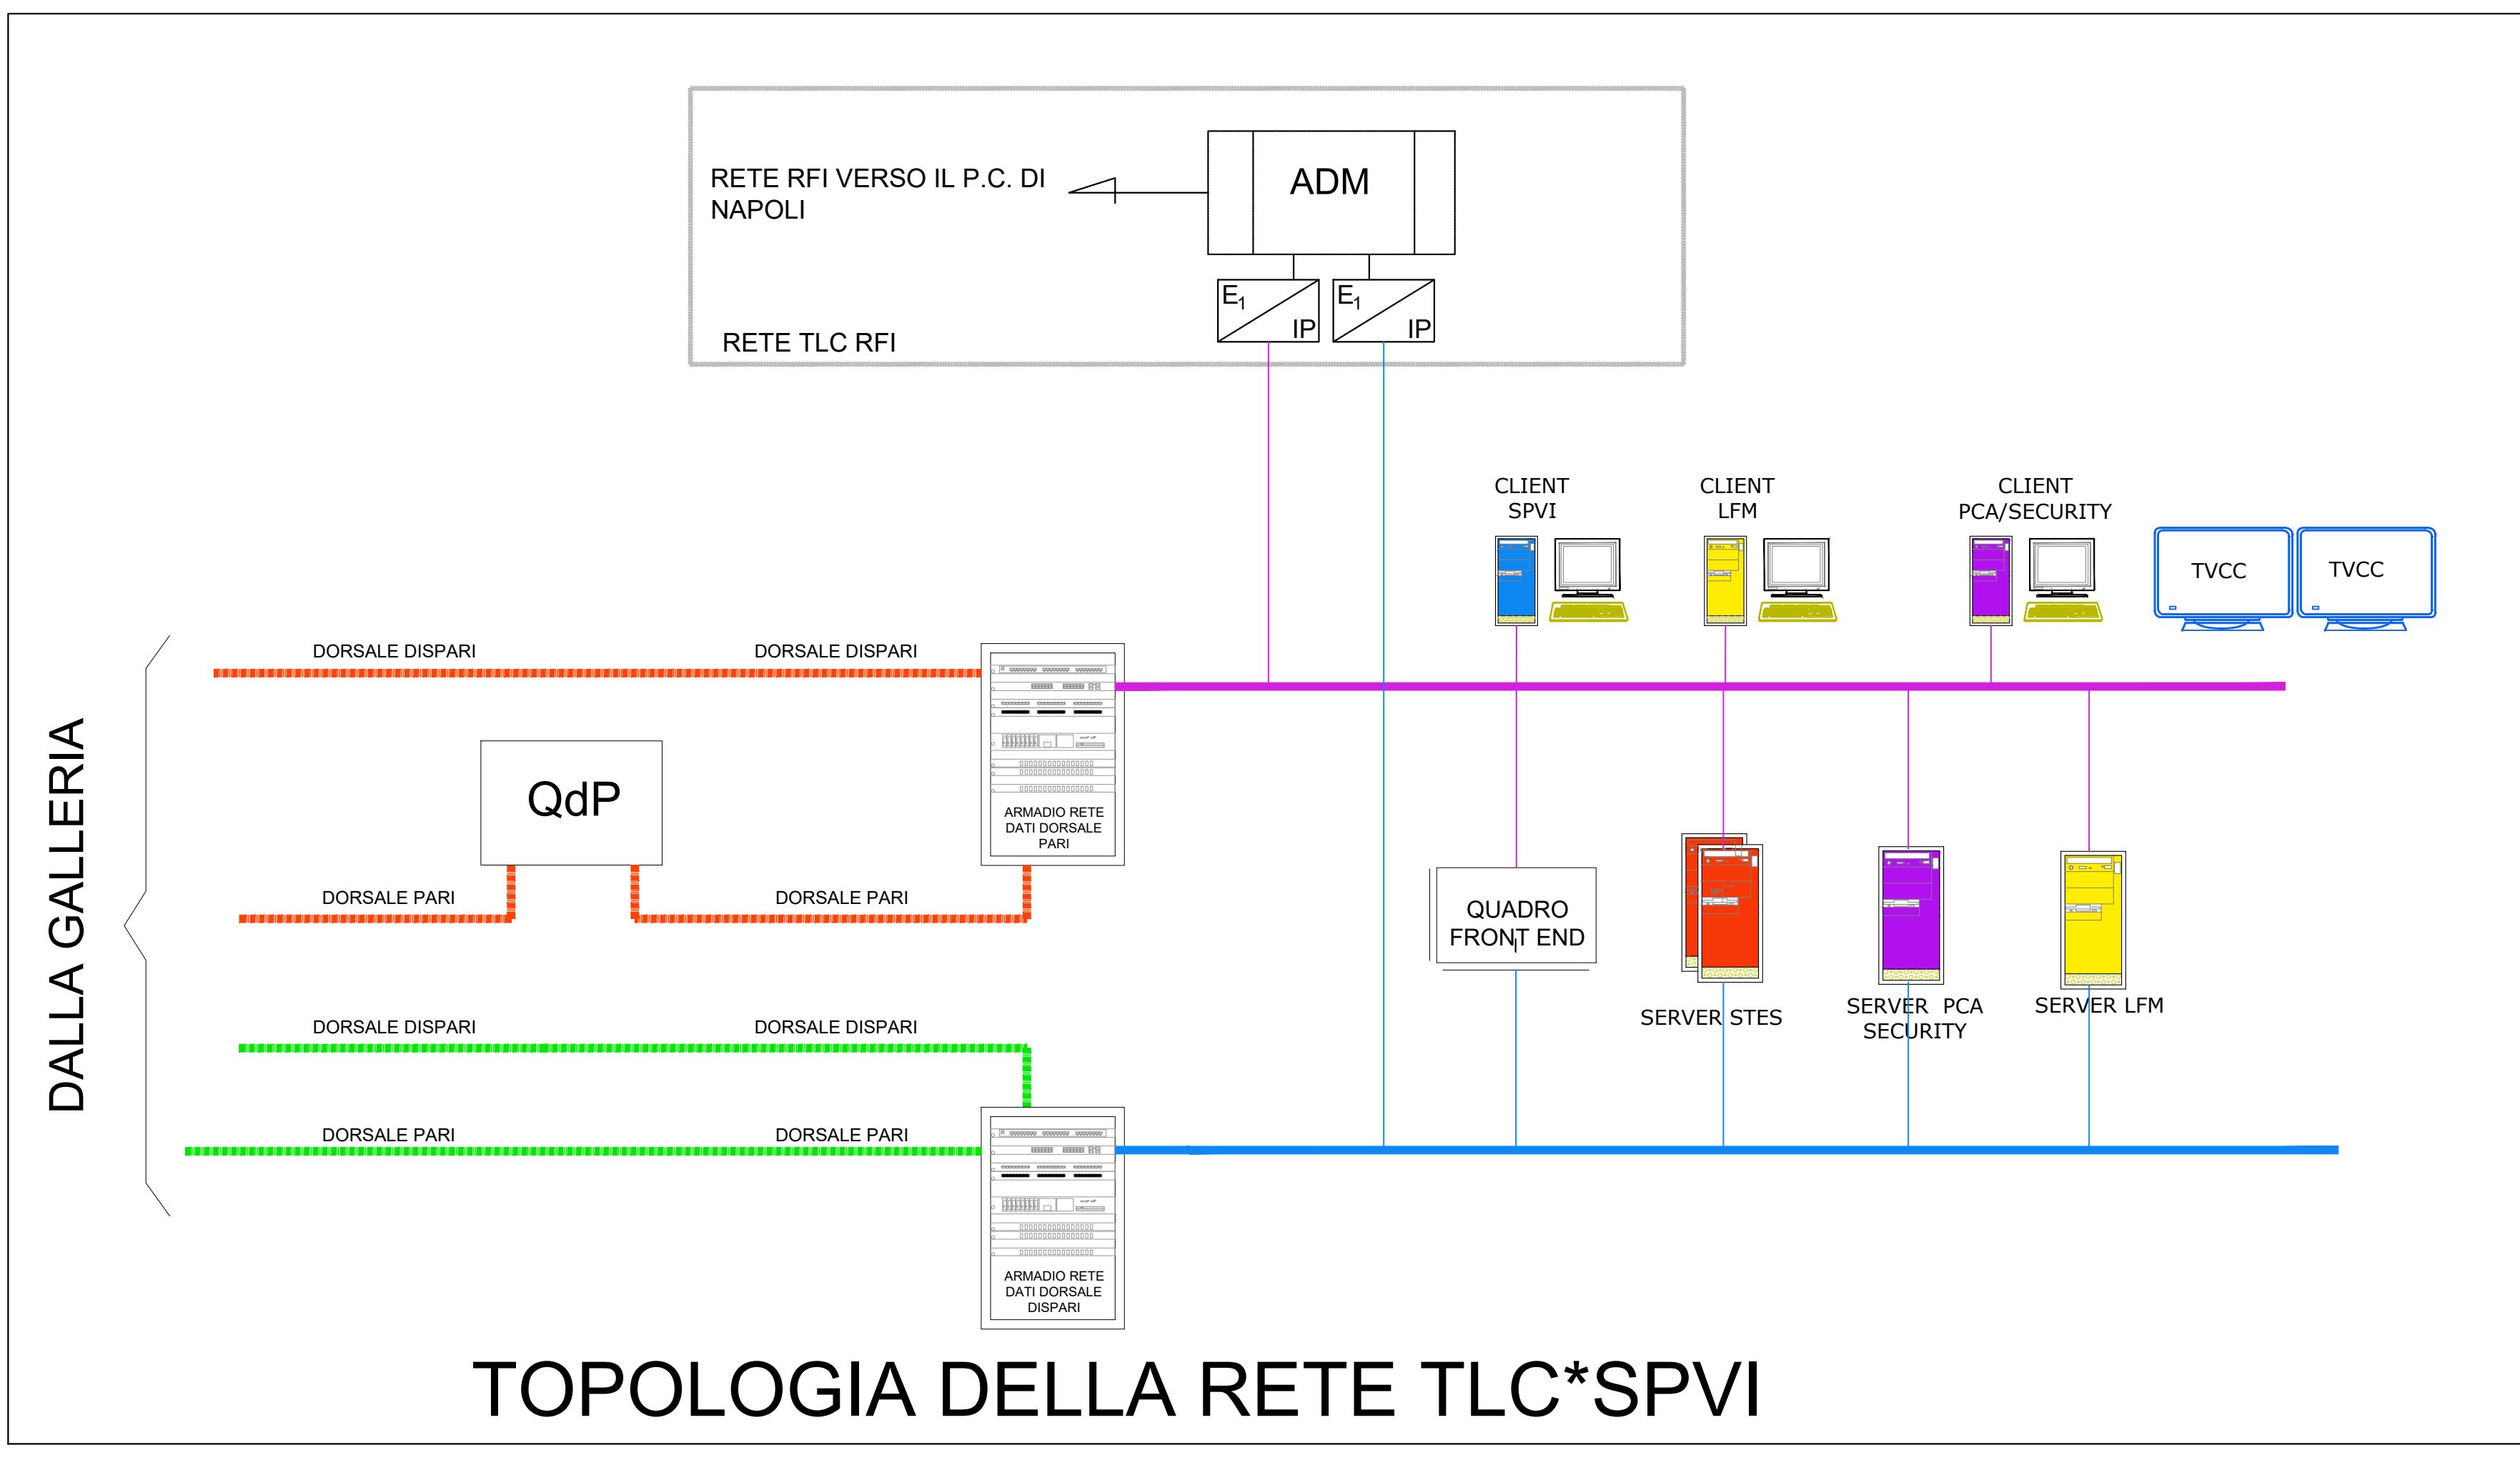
RETE RFI VERSO IL P.C. DI NAPOLI

ADM

$E_1$ IP

$E_1$ IP

RETE TLC RFI

CLIENT SPVI

CLIENT LFM

CLIENT PCA/SECURITY

TVCC

TVCC

DORSALE DISPARI

DORSALE DISPARI

DALLA GALLERIA

QdP

ARMADIO RETE DATI DORSALE PARI

DORSALE PARI

DORSALE PARI

QUADRO FRONT END

SERVER STES

SERVER PCA SECURITY

SERVER LFM

DORSALE DISPARI

DORSALE DISPARI

DORSALE PARI

DORSALE PARI

ARMADIO RETE DATI DORSALE DISPARI

TOPOLOGIA DELLA RETE TLC*SPVI